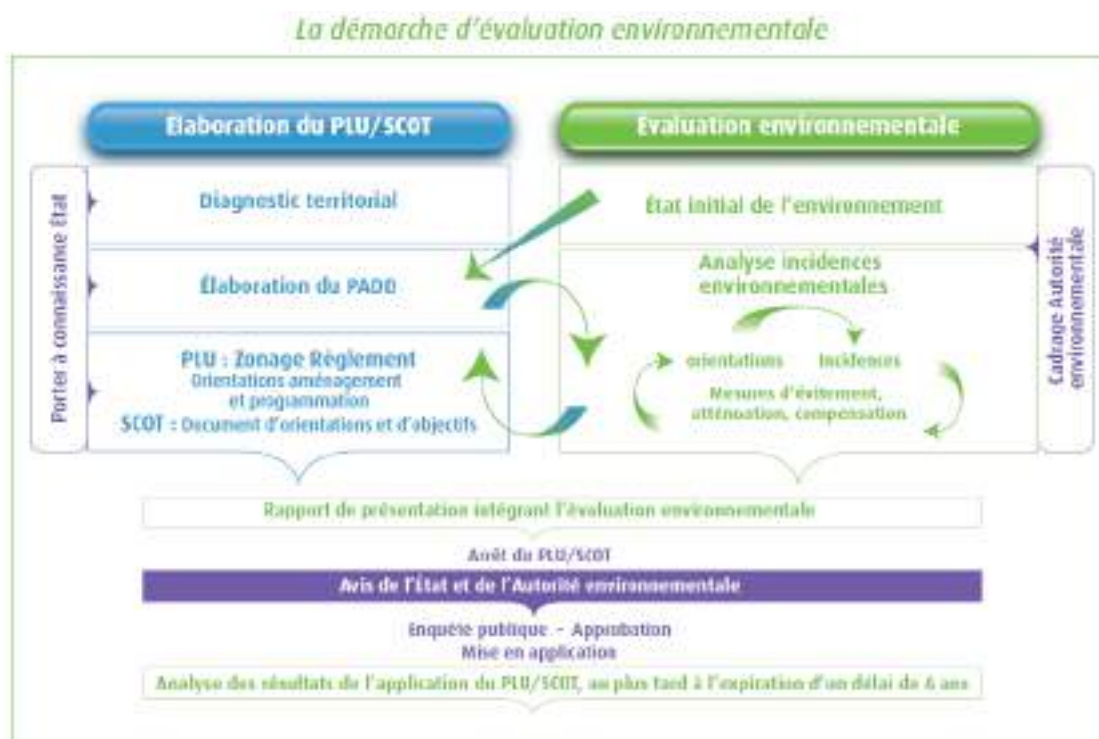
La démarche d'évaluation environnementale

Elaboration du PLU/SCOT

Evaluation environnementale

Porter à connaissance État

Diagnostic territorial

Élaboration du PADD

PLU : Zonage Règlement
Orientations aménagement et programmation
SCOT : Document d'orientations et d'objectifs

État initial de l'environnement

Analyse incidences environnementales

orientations

incidences

Mesures d'évitement, atténuation, compensation

Cadrage Autorité environnementale

Rapport de présentation intégrant l'évaluation environnementale

Arrêt du PLU/SCOT

Avis de l'État et de l'Autorité environnementale

Enquête publique - Approbation
Mise en application

Analyse des résultats de l'application du PLU/SCOT, au plus tard à l'expiration d'un délai de 6 ans